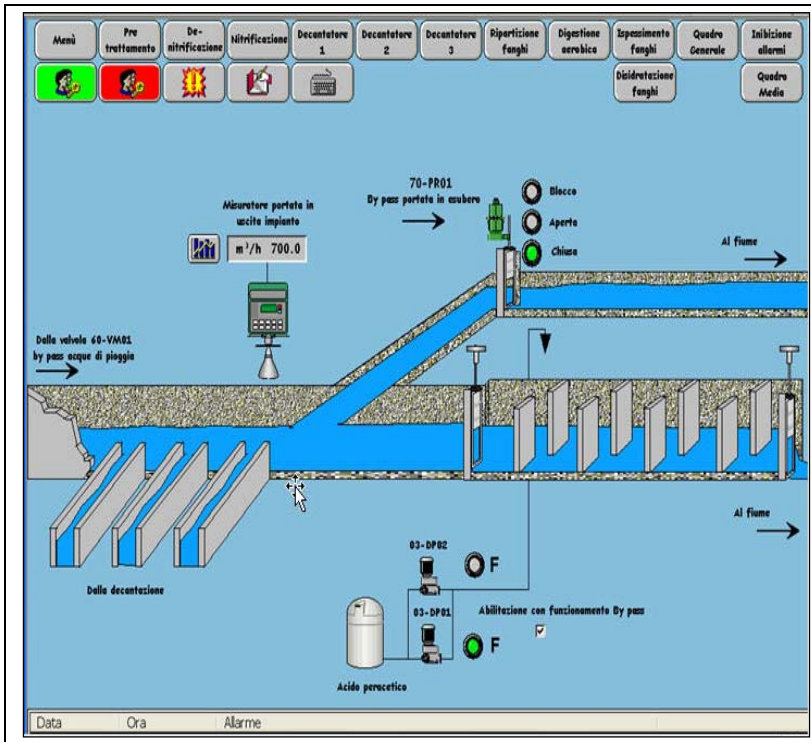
Menù

Pre trattamento

De-nitrificazione

Nitrificazione

Decantatore 1

Decantatore 2

Decantatore 3

Ripartizione fanghi

Digestione aerobica

Ispessimento fanghi

Quadro Generale

Inibizione allarmi

Disidratazione fanghi

Quadro Media

70-PR01
By pass portata in esubero

Blocco

Aperto

Chiusa

Misuratore portate in uscita impianto

m³/h 700.0

Al fiume

Dalla valvola 60-VM01 by pass acque di pioggia

Al fiume

03-DP02

F

03-DP01

Abilitazione con funzionamento By pass

F

Dalla decantazione

Acido peracetico

Data

Ora

Allarme